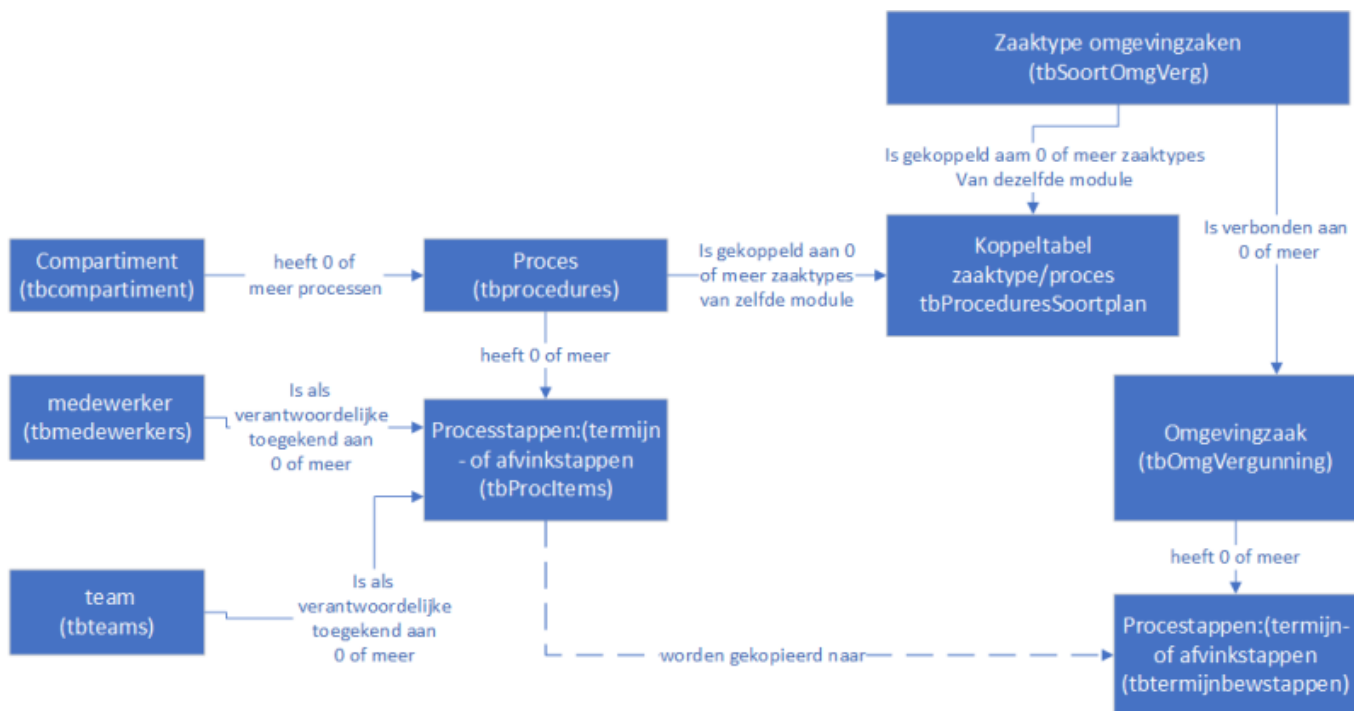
Zaaktype omgevingzaken
(tbSoortOmgVerg)

Is gekoppeld aam 0 of meer zaaktypes
Van dezelfde module

Is verbonden aan
0 of meer

Compartiment
(tbcompartiment)

heeft 0 of
meer processen

Proces
(tbprocedures)

Is gekoppeld aan 0
of meer zaaktypes
van zelfde module

Koppeltabel
zaaktype/proces
tbProceduresSoortplan

heeft 0 of meer

medewerker
(tbmedewerkers)

Is als
verantwoordelijke
toegekend aan
0 of meer

Processtappen:(termijn
- of afvinkstappen
(tbProcItems)

Omgevingzaak
(tbOmgVergunning)

heeft 0 of meer

team
(tbteams)

Is als
verantwoordelijke
toegekend aan
0 of meer

worden gekopieerd naar

Procestappen:(termijn-
of afvinkstappen
(tbtermijnbewstappen)